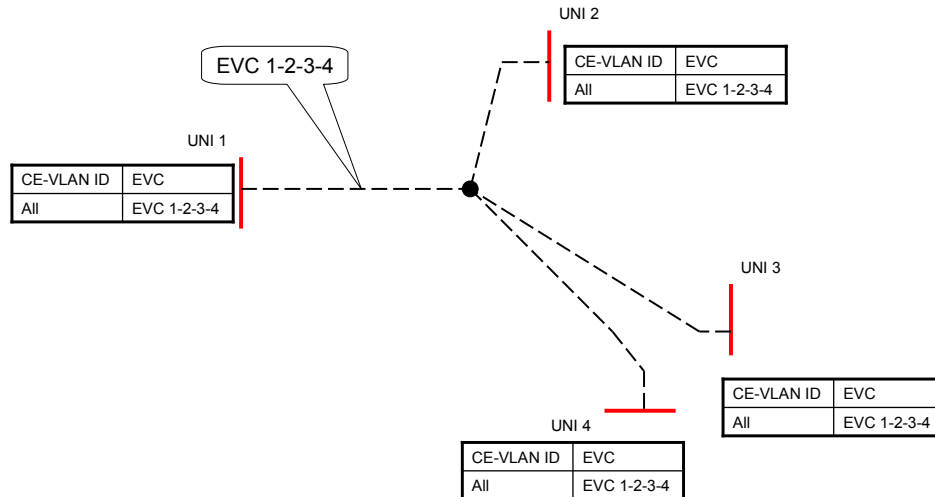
UNI 2

| CE-VLAN ID | EVC |
|---|---|
| All | EVC 1-2-3-4 |

EVC 1-2-3-4

UNI 1

| CE-VLAN ID | EVC |
|---|---|
| All | EVC 1-2-3-4 |

UNI 3

| CE-VLAN ID | EVC |
|---|---|
| All | EVC 1-2-3-4 |

UNI 4

| CE-VLAN ID | EVC |
|---|---|
| All | EVC 1-2-3-4 |